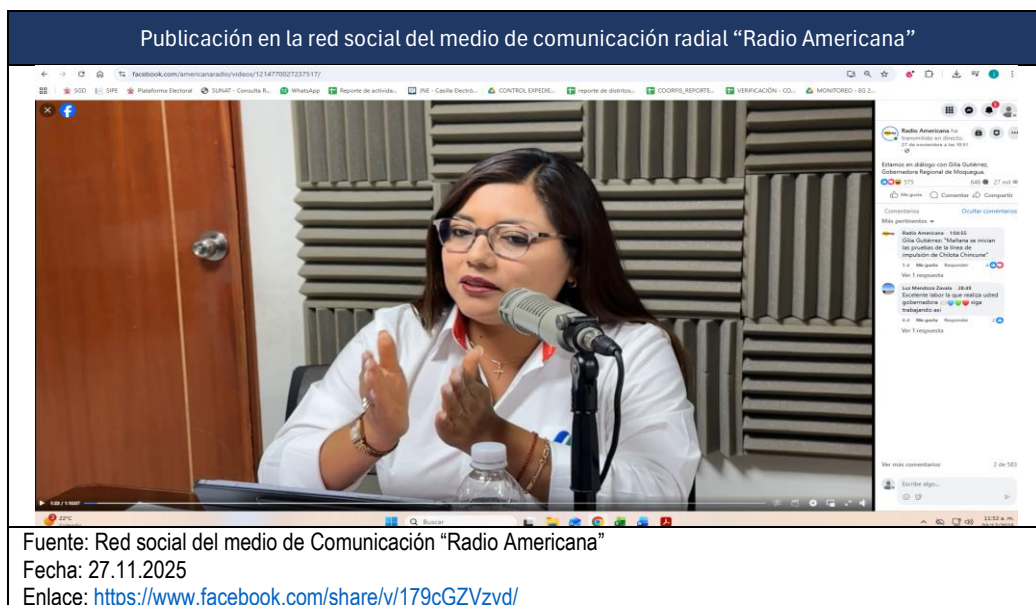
Publicación en la red social del medio de comunicación radial "Radio Americana"

facebook.com/americanaradio/videos/1214770027237517/

SGD | SIPE | Plataforma Electoral | SUNAT - Consulta R... | WhatsApp | Reporte de activida... | JNE - Casilla Electró... | CONTROL EXPEDIE... | reporte de distritos... | COORFIS_REPORTE... | VERIFICACIÓN - CO... | MONITOREO - EG 2...

Radio Americana ha transmitido en directo.
27 de noviembre a las 10:51

Estamos en diálogo con Gilia Gutiérrez, Gobernadora Regional de Moquegua.

575 | 646 | 27 mil

Me gusta | Comentar | Compartir

Comentarios | Ocultar comentarios

Más pertinentes

Radio Americana 1:04:55
Gilia Gutiérrez: "Mañana se inician las pruebas de la línea de impulsión de Chilota Chincune"
1 d Me gusta Responder 4
Ver 1 respuesta

Luz Mendoza Zavala 28:49
Excelente labor la que realiza usted gobernadora siga trabajando así
4 d Me gusta Responder 2
Ver 1 respuesta

Ver más comentarios 2 de 583

Escribe algo...

1:02 / 1:10:07

22°C

Buscar

11:52 a. m.

Fuente: Red social del medio de Comunicación "Radio Americana"
Fecha: 27.11.2025
Enlace: https://www.facebook.com/share/v/179cGZVzvd/